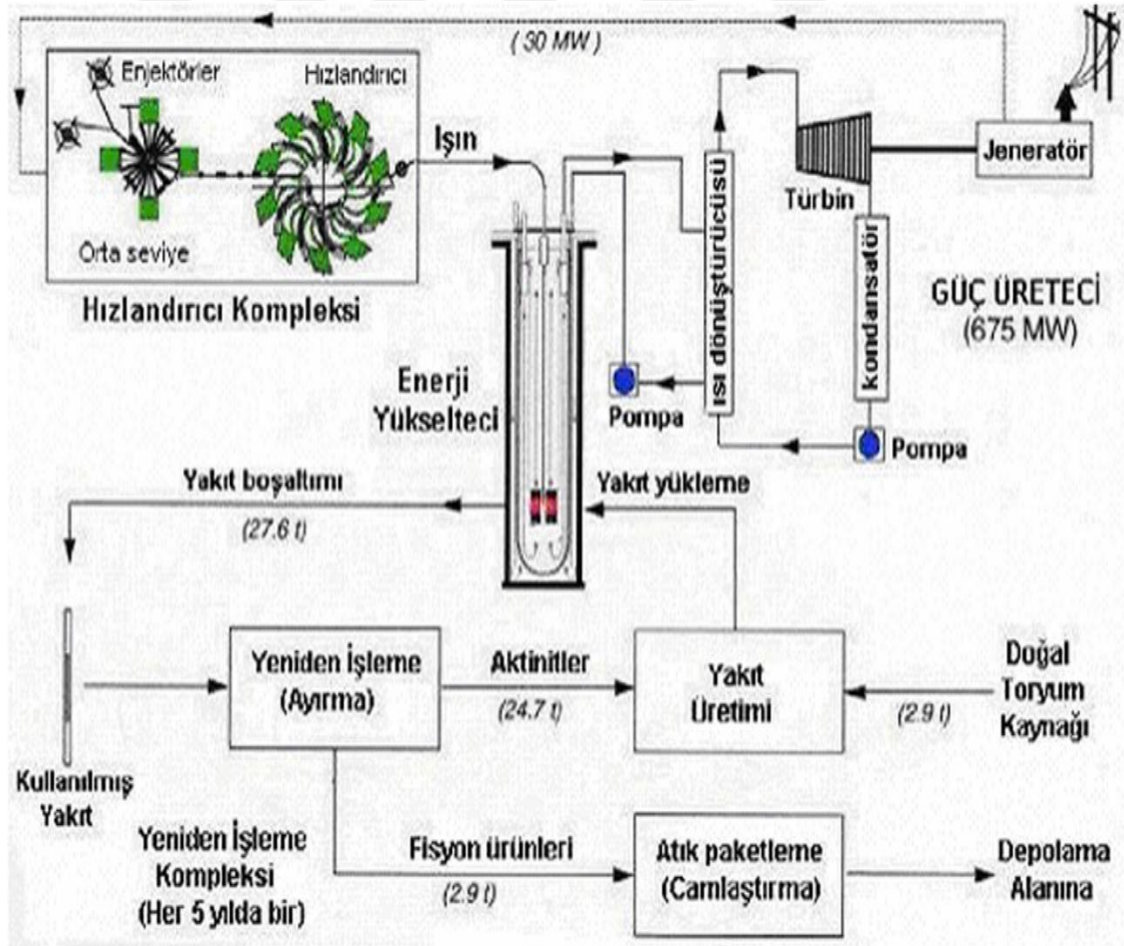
( 30 MW )

Enjektörler

Hızlandırıcı

Orta seviye

Hızlandırıcı Kompleksi

Işın

ısı dönüştürücüsü

Türbin

Jeneratör

kondansatör

GÜÇ ÜRETECİ (675 MW)

Enerji Yükselteci

Pompa

Pompa

Yakıt boşaltımı

(27.6 t)

Yakıt yükleme

Kullanılmış Yakıt

Yeniden İşleme (Ayırma)

Aktinitler

(24.7 t)

Yakıt Üretimi

(2.9 t)

Doğal Toryum Kaynağı

Yeniden İşleme Kompleksi (Her 5 yılda bir)

Fisyon ürünleri

(2.9 t)

Atık paketleme (Camlaştırma)

Depolama Alanına